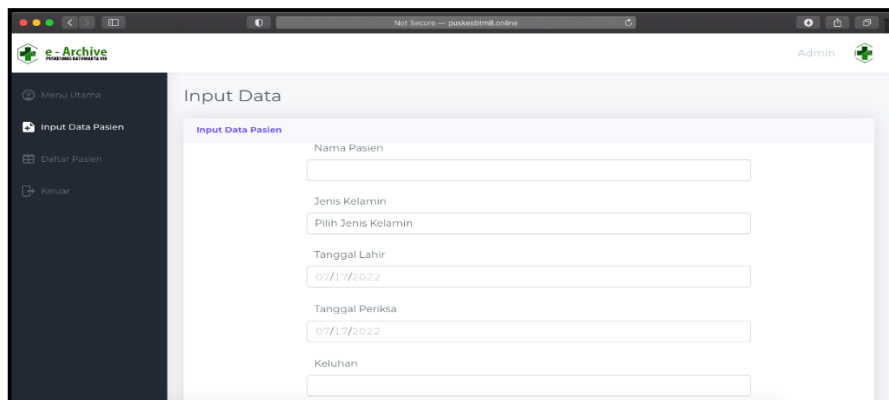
Not Secure — puskesbtm8.online

e - Archive
PUSKESMAS BATUMARTA VIII

Admin

Menu Utama
Input Data Pasien
Daftar Pasien
Keluar

Input Data

Input Data Pasien

Nama Pasien

Jenis Kelamin
Pilih Jenis Kelamin

Tanggal Lahir
07/17/2022

Tanggal Periksa
07/17/2022

Keluhan